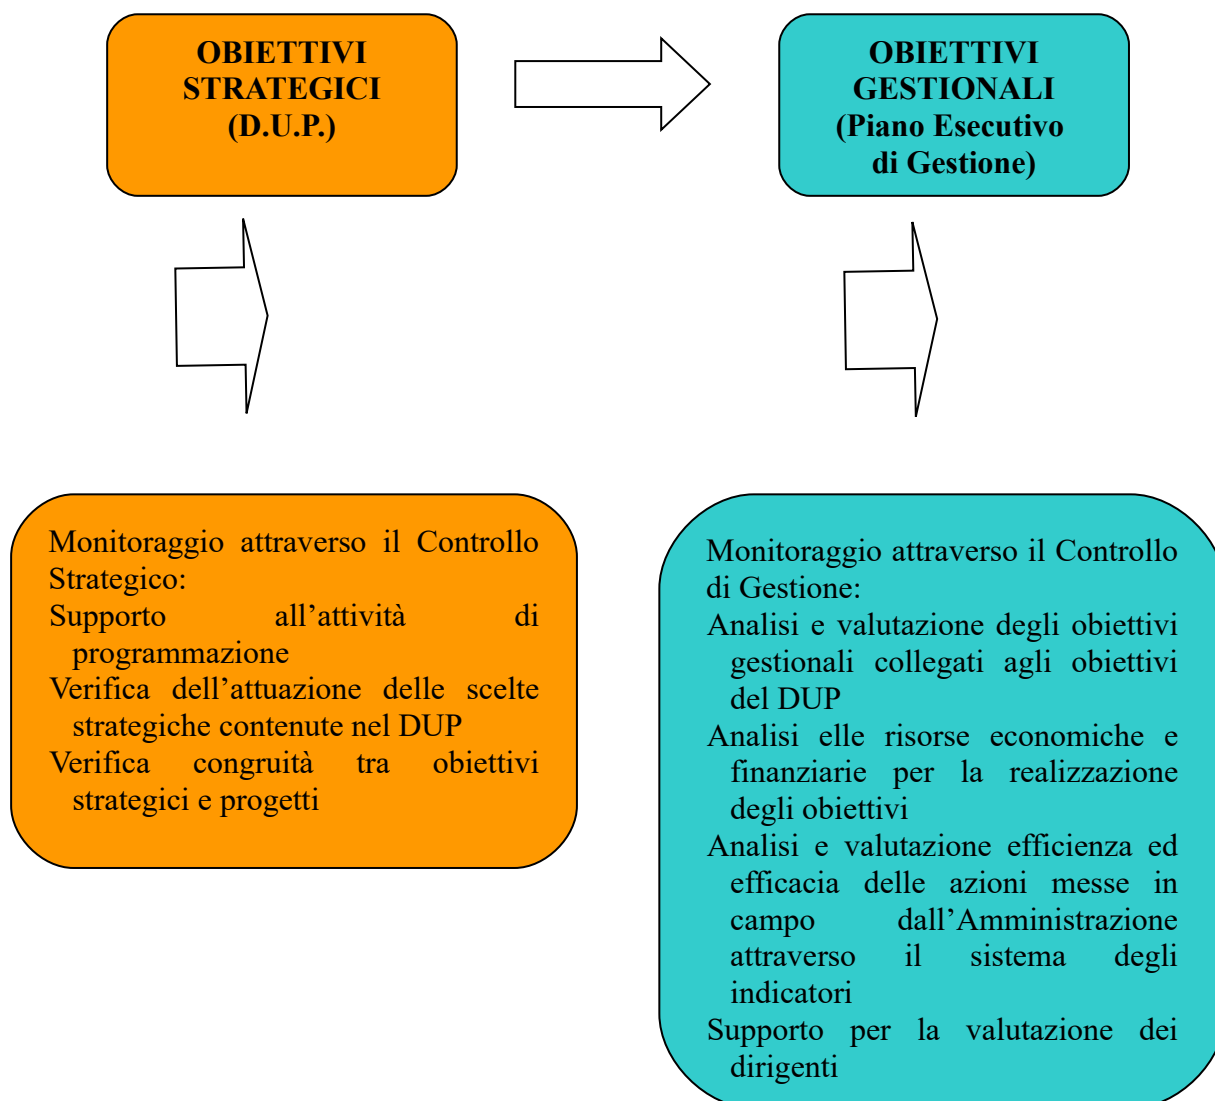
OBIETTIVI STRATEGICI (D.U.P.)

OBIETTIVI GESTIONALI (Piano Esecutivo di Gestione)

Monitoraggio attraverso il Controllo Strategico:
Supporto all’attività di programmazione
Verifica dell’attuazione delle scelte strategiche contenute nel DUP
Verifica congruità tra obiettivi strategici e progetti

Monitoraggio attraverso il Controllo di Gestione:
Analisi e valutazione degli obiettivi gestionali collegati agli obiettivi del DUP
Analisi elle risorse economiche e finanziarie per la realizzazione degli obiettivi
Analisi e valutazione efficienza ed efficacia delle azioni messe in campo dall’Amministrazione attraverso il sistema degli indicatori
Supporto per la valutazione dei dirigenti